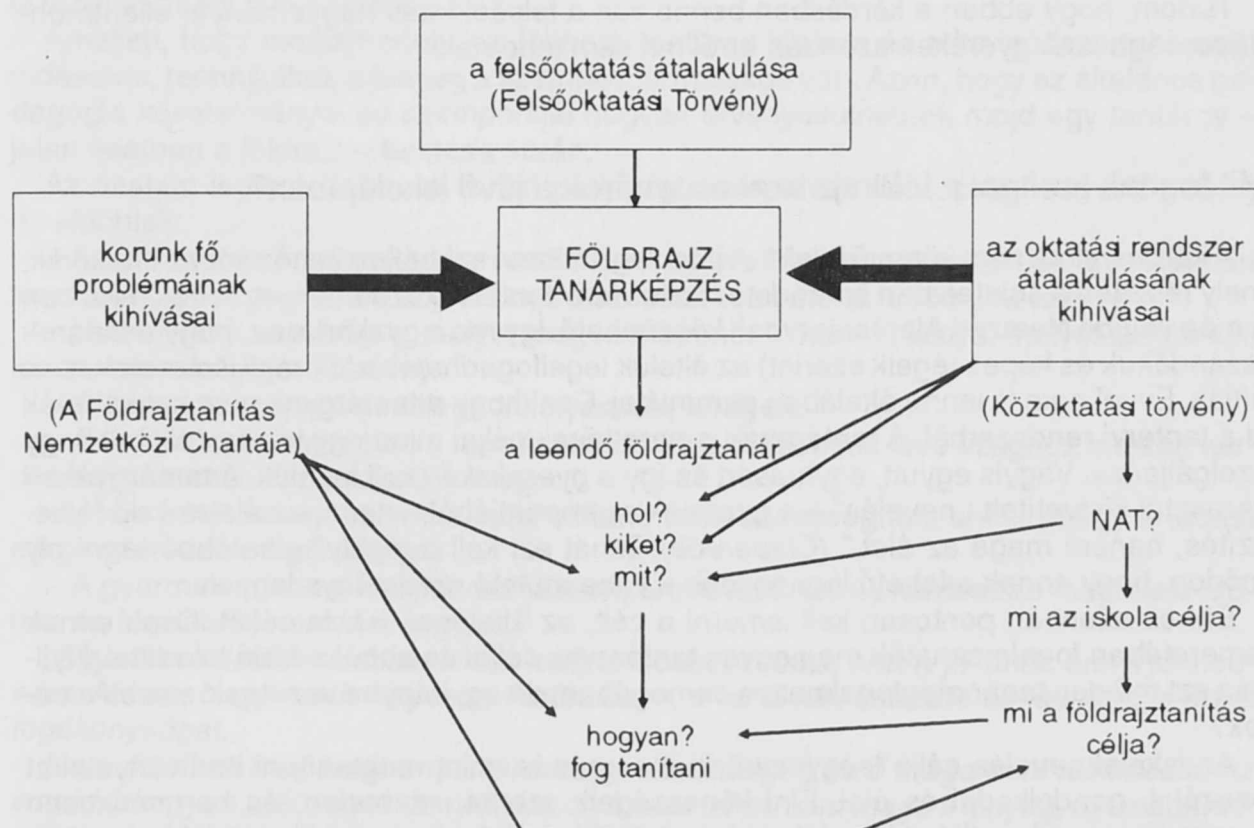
a felsőoktatás átalakulása
(Felsőoktatási Törvény)

korunk fő problémáinak kihívásai

FÖLDRAJZ TANÁRKÉPZÉS

az oktatási rendszer átalakulásának kihívásai

(A Földrajztanítás Nemzetközi Chartája)

(Közoktatási törvény)

a leendő földrajztanár

hol?
kiket?
mit?

NAT?

mi az iskola célja?

hogyan?
fog tanítani

mi a földrajztanítás célja?